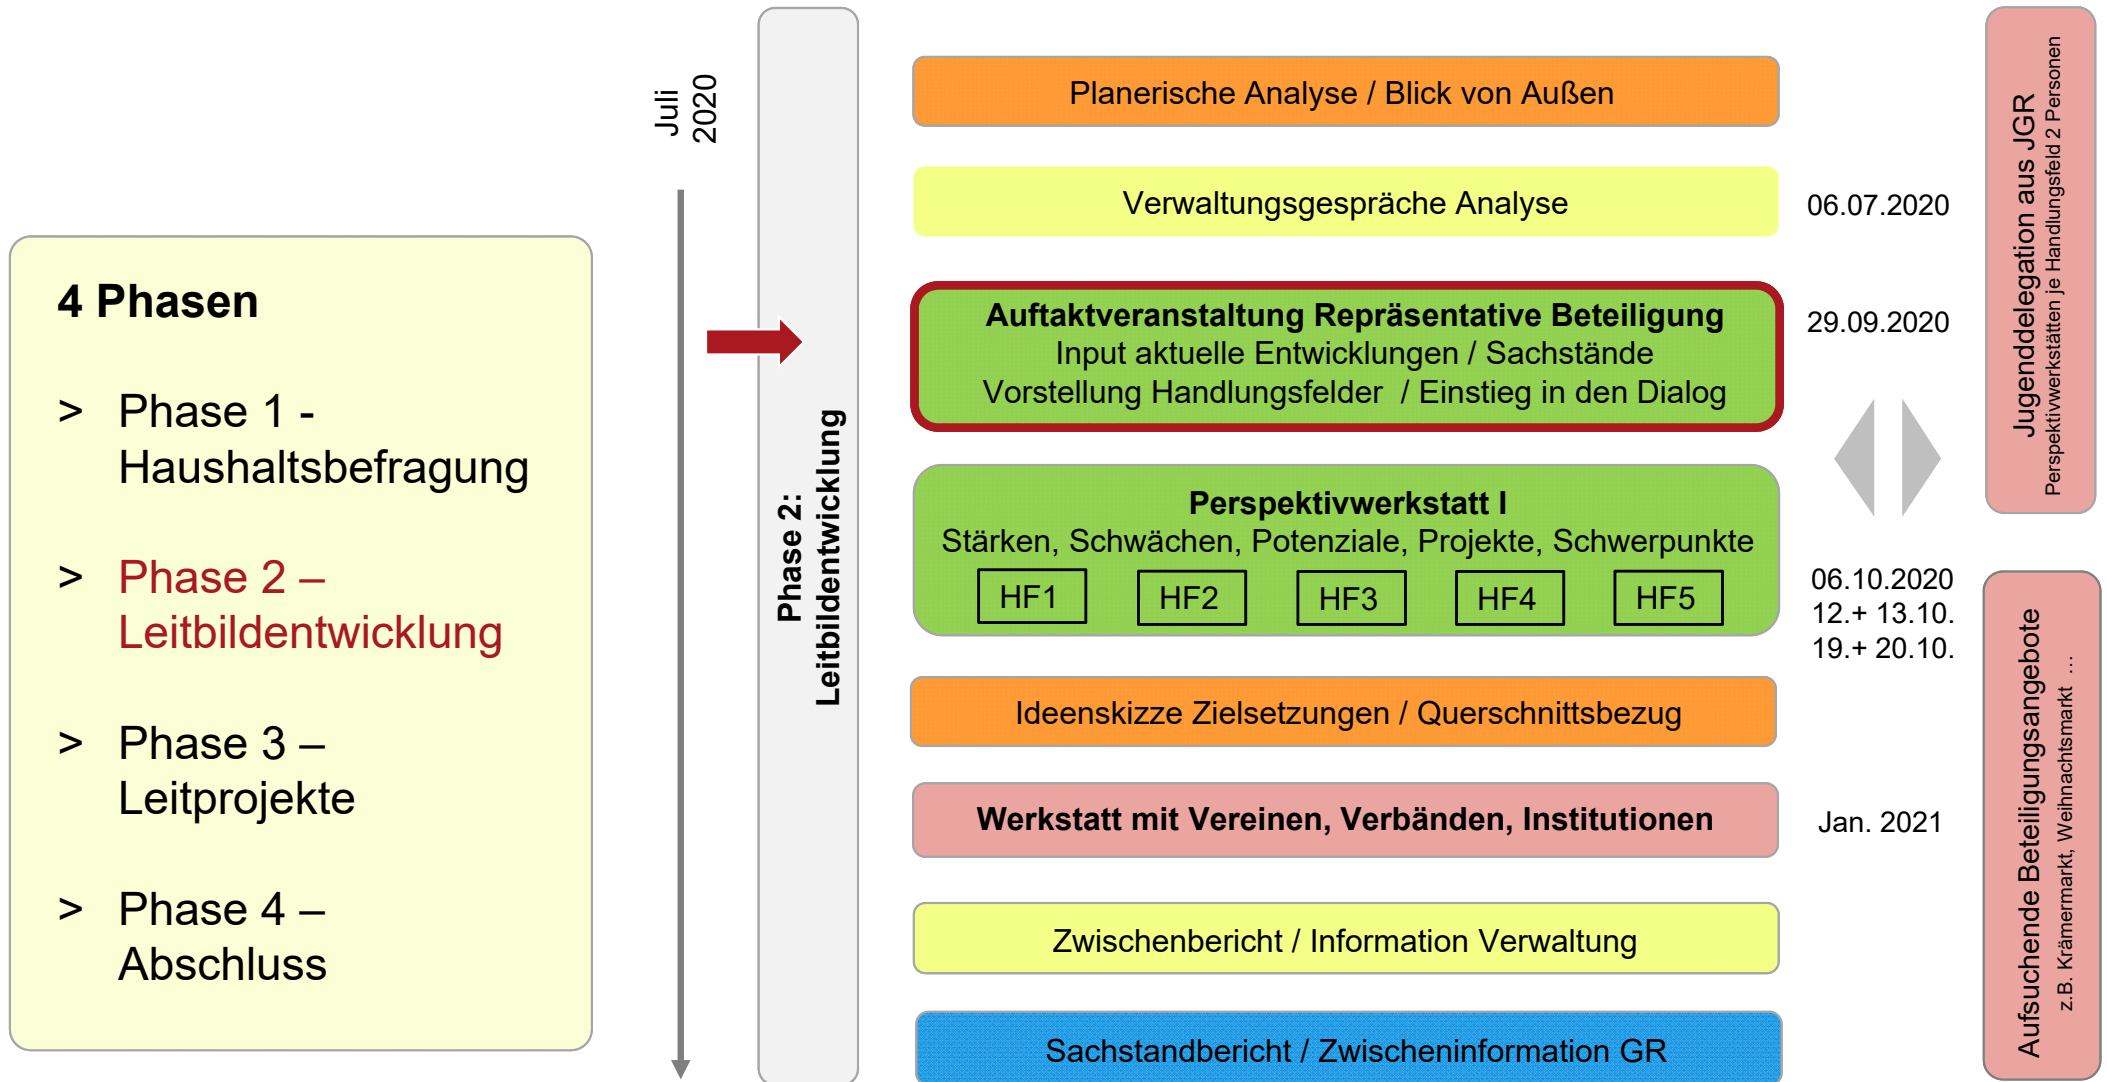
4 Phasen

> Phase 1 - Haushaltsbefragung

> Phase 2 – Leitbildentwicklung

> Phase 3 – Leitprojekte

> Phase 4 – Abschluss

Juli 2020

Phase 2: Leitbildentwicklung

Planerische Analyse / Blick von Außen

Verwaltungsgespräche Analyse

06.07.2020

Auftaktveranstaltung Repräsentative Beteiligung
Input aktuelle Entwicklungen / Sachstände
Vorstellung Handlungsfelder / Einstieg in den Dialog

29.09.2020

Perspektivwerkstatt I
Stärken, Schwächen, Potenziale, Projekte, Schwerpunkte

| HF1 | HF2 | HF3 | HF4 | HF5 |
|---|---|---|---|---|

06.10.2020
12.+ 13.10.
19.+ 20.10.

Ideenskizze Zielsetzungen / Querschnittsbezug

Werkstatt mit Vereinen, Verbänden, Institutionen

Jan. 2021

Zwischenbericht / Information Verwaltung

Sachstandbericht / Zwischeninformation GR

Jugenddelegation aus JGR
Perspektivwerkstätten je Handlungsfeld 2 Personen

Aufsuchende Beteiligungsangebote
z.B. Krämermarkt, Weihnachtsmarkt ...